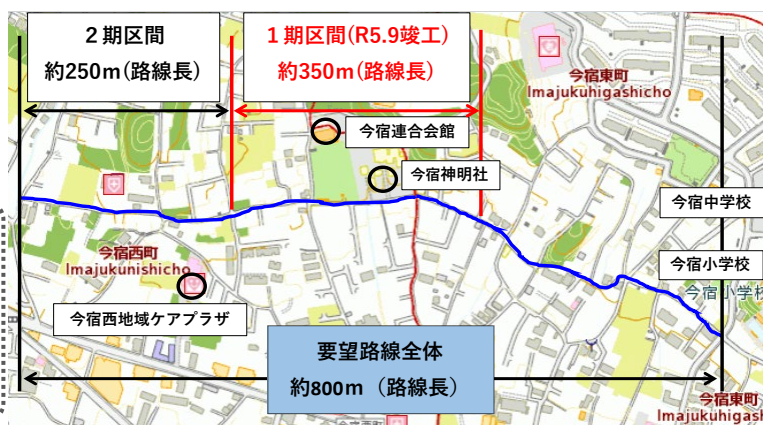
２期区間
約250m（路線長）

１期区間(R5.9竣工）
約350m（路線長）

今宿東町
Imajukuhigashicho

今宿連合会館

今宿神明社

今宿中学校

今宿西町
Imajukunishicho

今宿小学校

今宿小学校

今宿西地域ケアプラザ

要望路線全体
約800m（路線長）

今宿東町
Imajukuhigash